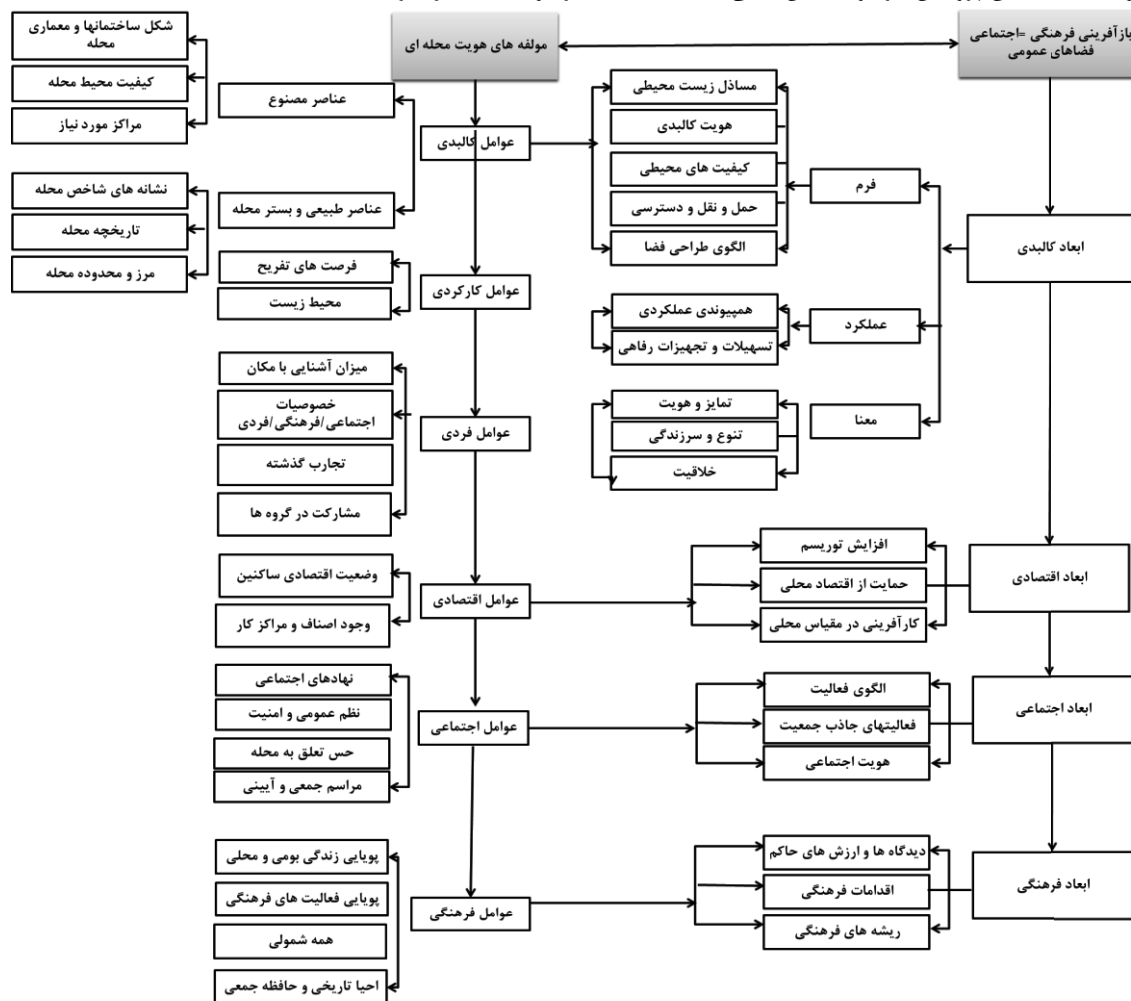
مولفه های هویت محله ای

بازآفرینی فرهنگی -اجتماعی فضاهای عمومی

شکل ساختمانها و معماری محله

کیفیت محیط محله

مراکز مورد نیاز

عناصر مصنوع

عوامل کالبدی

نشانه های شاخص محله

تاریخچه محله

مرز و محدوده محله

عناصر طبیعی و بستر محله

مسائل زیست محیطی

هویت کالبدی

کیفیت های محیطی

حمل و نقل و دسترسی

الگوی طراحی فضا

فرم

ابعاد کالبدی

فرصت های تفریح

محیط زیست

عوامل کارکردی

همپیوندی عملکردی

تسهیلات و تجهیزات رفاهی

عملکرد

میزان آشنایی با مکان

خصوصیات اجتماعی/فرهنگی/فردی

تجارب گذشته

مشارکت در گروه ها

عوامل فردی

تمایز و هویت

تنوع و سرزندگی

خلاقیت

معنا

وضعیت اقتصادی ساکنین

وجود اصناف و مراکز کار

عوامل اقتصادی

افزایش توریسم

حمایت از اقتصاد محلی

کارآفرینی در مقیاس محلی

ابعاد اقتصادی

نهادهای اجتماعی

نظم عمومی و امنیت

حس تعلق به محله

مراسم جمعی و آیینی

عوامل اجتماعی

الگوی فعالیت

فعالیتهای جاذب جمعیت

هویت اجتماعی

ابعاد اجتماعی

پویایی زندگی بومی و محلی

پویایی فعالیت های فرهنگی

همه شمولی

احیا تاریخی و حافظه جمعی

عوامل فرهنگی

دیدگاه ها و ارزش های حاکم

اقدامات فرهنگی

ریشه های فرهنگی

ابعاد فرهنگی